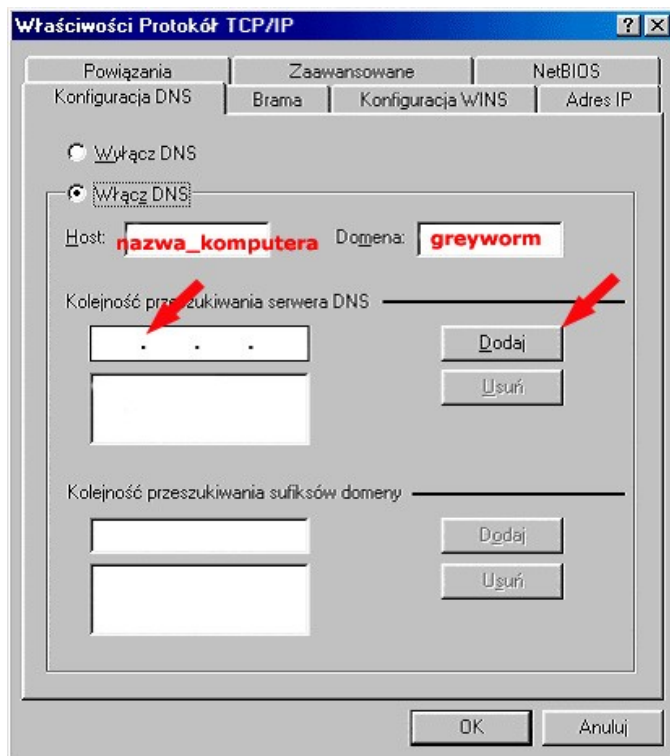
Właściwości Protokół TCP/IP

?
X

Powiązania
Zaawansowane
NetBIOS
Konfiguracja DNS
Brama
Konfiguracja WINS
Adres IP

Wyłącz DNS

Włącz DNS

Host: nazwa_komputera
Domena: greyworm

Kolejność przeszukiwania serwera DNS

. . .

Dodaj
Usuń

Kolejność przeszukiwania sufiksów domeny

Dodaj
Usuń

OK
Anuluj